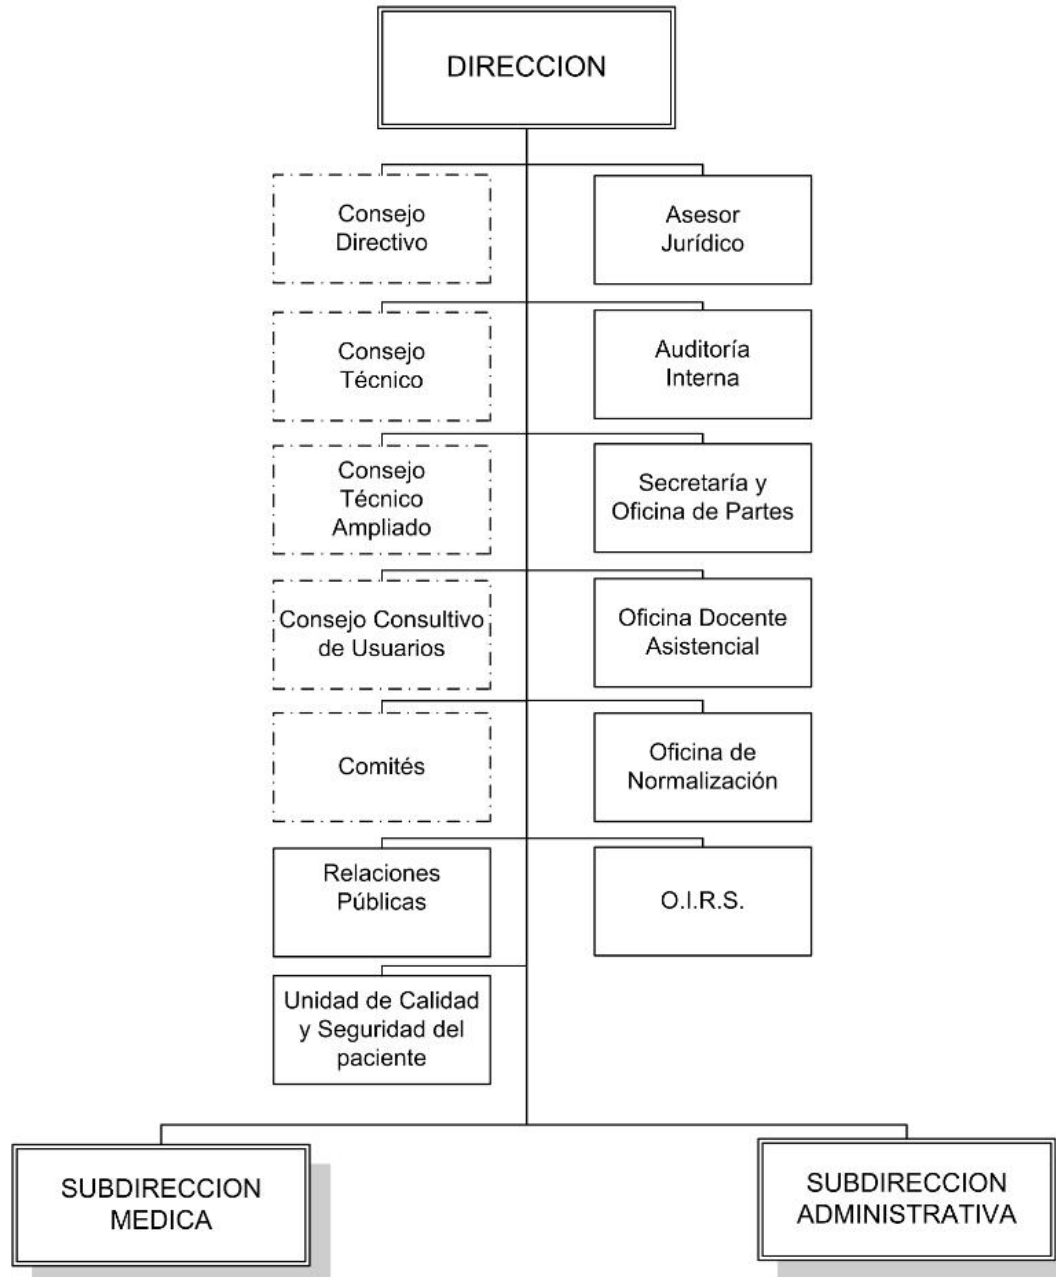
DIRECCION

Consejo Directivo

Asesor Jurídico

Consejo Técnico

Auditoría Interna

Consejo Técnico Ampliado

Secretaría y Oficina de Partes

Consejo Consultivo de Usuarios

Oficina Docente Asistencial

Comités

Oficina de Normalización

Relaciones Públicas

O.I.R.S.

Unidad de Calidad y Seguridad del paciente

SUBDIRECCION MEDICA

SUBDIRECCION ADMINISTRATIVA